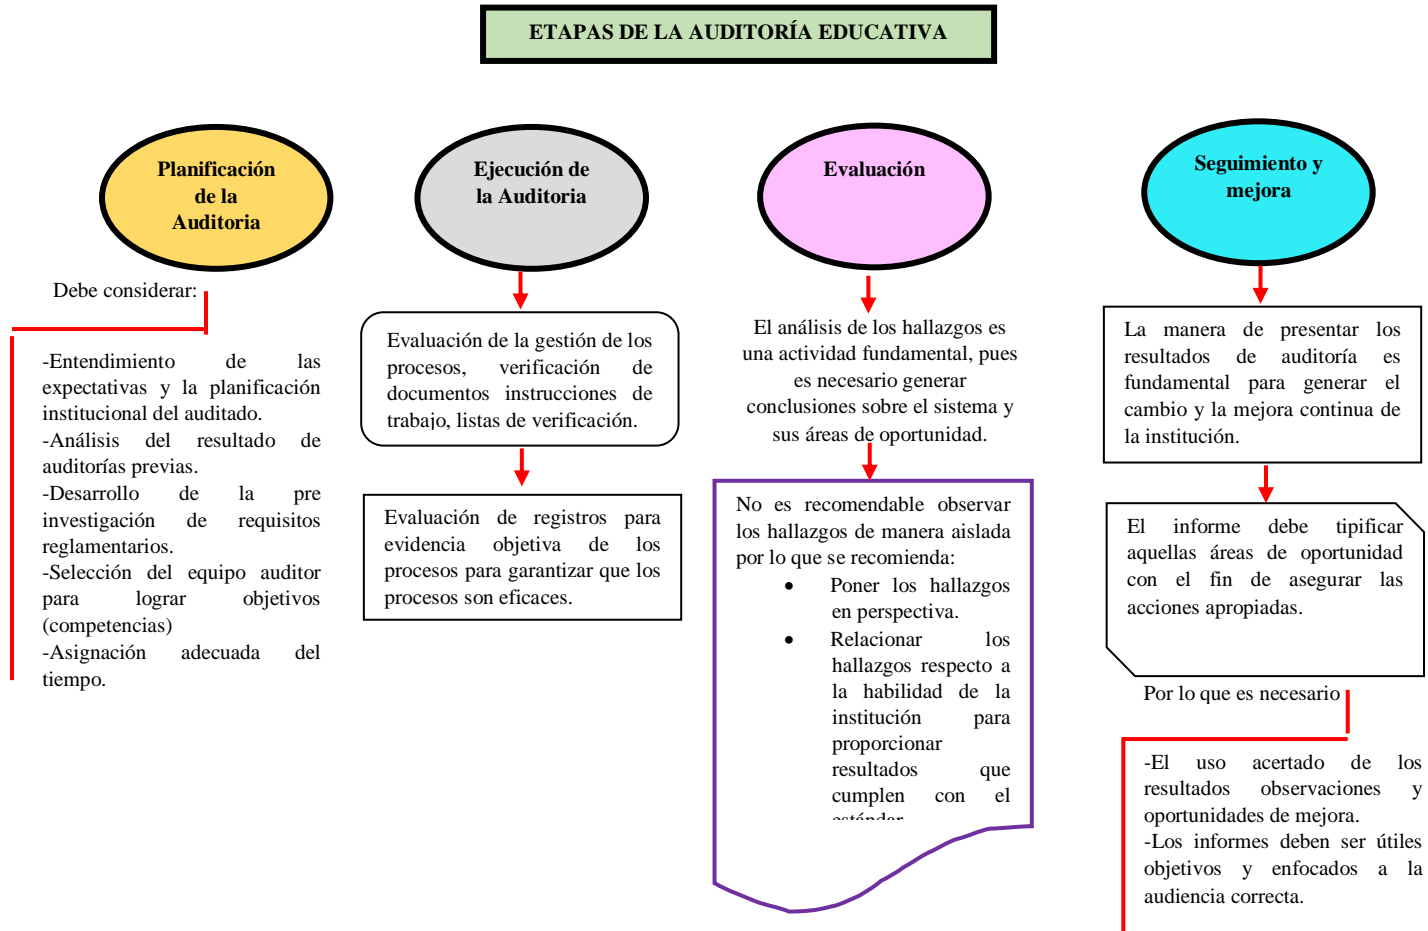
ETAPAS DE LA AUDITORÍA EDUCATIVA

Planificación de la Auditoria

Debe considerar:

-Entendimiento de las expectativas y la planificación institucional del auditado.
-Análisis del resultado de auditorías previas.
-Desarrollo de la pre investigación de requisitos reglamentarios.
-Selección del equipo auditor para lograr objetivos (competencias)
-Asignación adecuada del tiempo.

Ejecución de la Auditoria

Evaluación de la gestión de los procesos, verificación de documentos instrucciones de trabajo, listas de verificación.

Evaluación de registros para evidencia objetiva de los procesos para garantizar que los procesos son eficaces.

Evaluación

El análisis de los hallazgos es una actividad fundamental, pues es necesario generar conclusiones sobre el sistema y sus áreas de oportunidad.

No es recomendable observar los hallazgos de manera aislada por lo que se recomienda:
• Poner los hallazgos en perspectiva.
• Relacionar los hallazgos respecto a la habilidad de la institución para proporcionar resultados que cumplen con el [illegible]

Seguimiento y mejora

La manera de presentar los resultados de auditoría es fundamental para generar el cambio y la mejora continua de la institución.

El informe debe tipificar aquellas áreas de oportunidad con el fin de asegurar las acciones apropiadas.

Por lo que es necesario

-El uso acertado de los resultados observaciones y oportunidades de mejora.
-Los informes deben ser útiles objetivos y enfocados a la audiencia correcta.